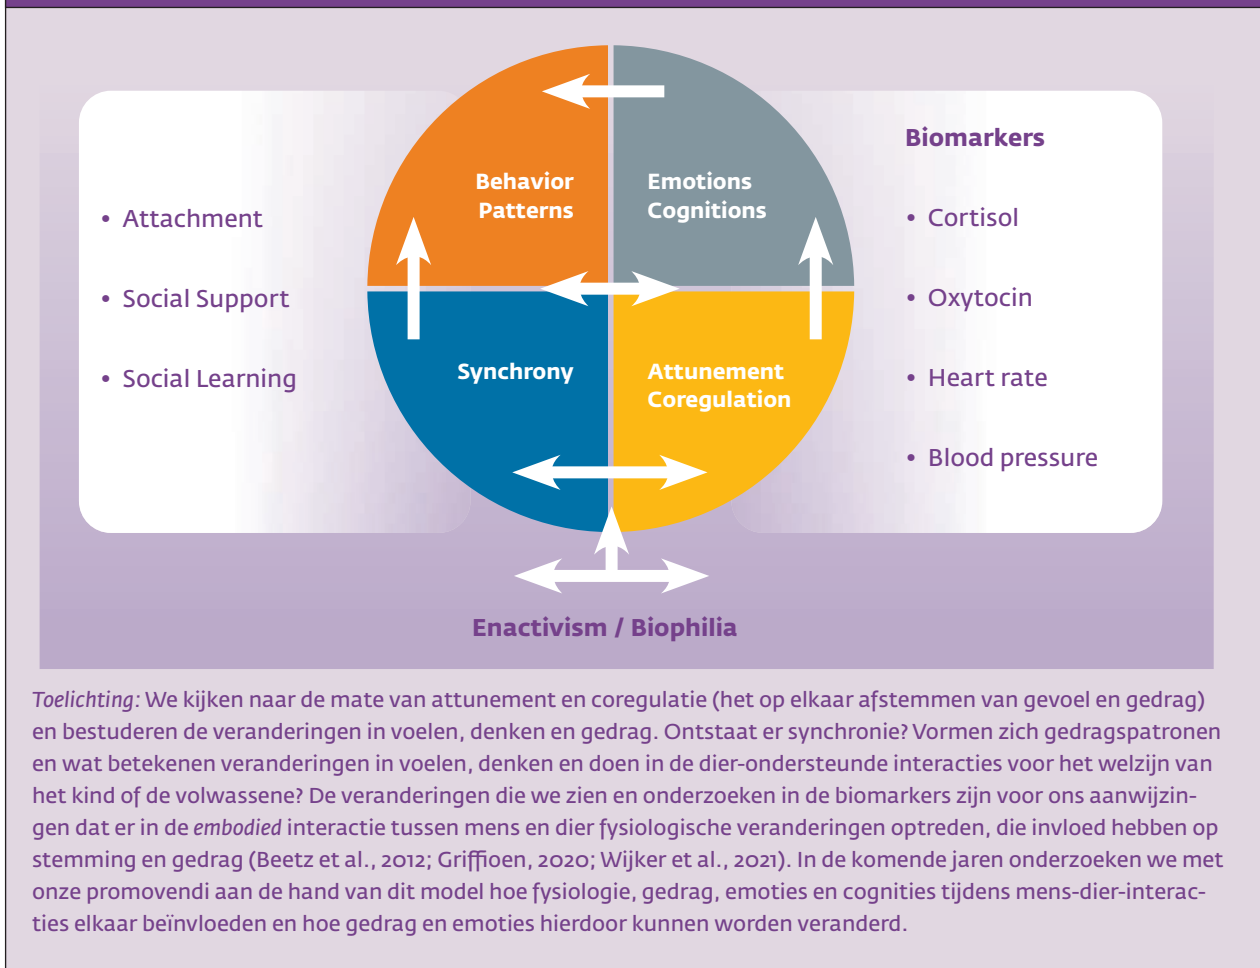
• Attachment

• Social Support

• Social Learning

Behavior Patterns

Emotions Cognitions

Synchrony

Attunement Coregulation

Biomarkers

• Cortisol

• Oxytocin

• Heart rate

• Blood pressure

Enactivism / Biophilia

*Toelichting*: We kijken naar de mate van attunement en coregulatie (het op elkaar afstemmen van gevoel en gedrag) en bestuderen de veranderingen in voelen, denken en gedrag. Ontstaat er synchronie? Vormen zich gedragspatronen en wat betekenen veranderingen in voelen, denken en doen in de dier-ondersteunde interacties voor het welzijn van het kind of de volwassene? De veranderingen die we zien en onderzoeken in de biomarkers zijn voor ons aanwijzingen dat er in de *embodied* interactie tussen mens en dier fysiologische veranderingen optreden, die invloed hebben op stemming en gedrag (Beetz et al., 2012; Griffioen, 2020; Wijker et al., 2021). In de komende jaren onderzoeken we met onze promovendi aan de hand van dit model hoe fysiologie, gedrag, emoties en cognities tijdens mens-dier-interacties elkaar beïnvloeden en hoe gedrag en emoties hierdoor kunnen worden veranderd.